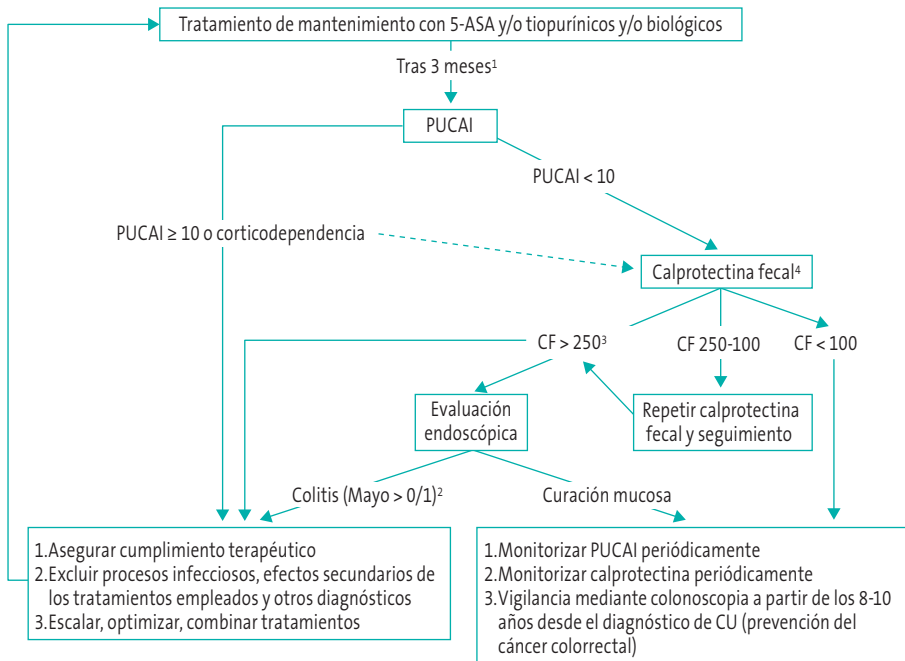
Tratamiento de mantenimiento con 5-ASA y/o tiopurínicos y/o biológicos

Tras 3 meses$^1$

PUCAI

PUCAI < 10

PUCAI ≥ 10 o corticodependencia

Calprotectina fecal$^4$

CF > 250$^3$

CF 250-100

CF < 100

Evaluación endoscópica

Repetir calprotectina fecal y seguimiento

Colitis (Mayo > 0/1)$^2$

Curación mucosa

1.Asegurar cumplimiento terapéutico
2.Excluir procesos infecciosos, efectos secundarios de los tratamientos empleados y otros diagnósticos
3.Escalar, optimizar, combinar tratamientos

1.Monitorizar PUCAI periódicamente
2.Monitorizar calprotectina periódicamente
3.Vigilancia mediante colonoscopia a partir de los 8-10 años desde el diagnóstico de CU (prevención del cáncer colorrectal)